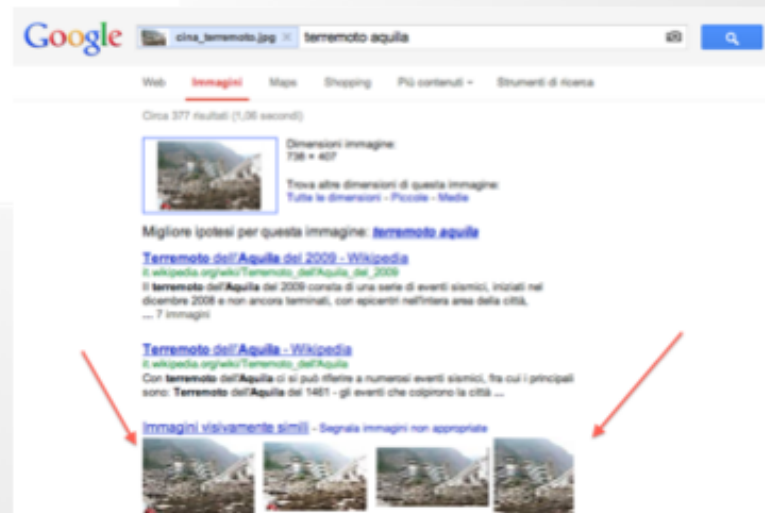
Google

cina_terremoto.jpg × terremoto aquila

Web Immagini Maps Shopping Più contenuti Strumenti di ricerca

Circa 377 risultati (1,06 secondi)

Dimensioni immagine:
736 × 407

Trova altre dimensioni di questa immagine:
Tutte le dimensioni - Piccole - Medie

Migliore ipotesi per questa immagine: terremoto aquila

Terremoto dell'Aquila del 2009 - Wikipedia
it.wikipedia.org/wiki/Terremoto_dell'Aquila_del_2009
Il terremoto dell'Aquila del 2009 consta di una serie di eventi sismici, iniziati nel dicembre 2008 e non ancora terminati, con epicentri nell'intera area della città, ... 7 immagini

Terremoto dell'Aquila - Wikipedia
it.wikipedia.org/wiki/Terremoto_dell'Aquila
Con terremoto dell'Aquila ci si può riferire a numerosi eventi sismici, fra cui i principali sono: Terremoto del 1461 - gli eventi che colpirono la città ...

Immagini visivamente simili - Segnala immagini non appropriate